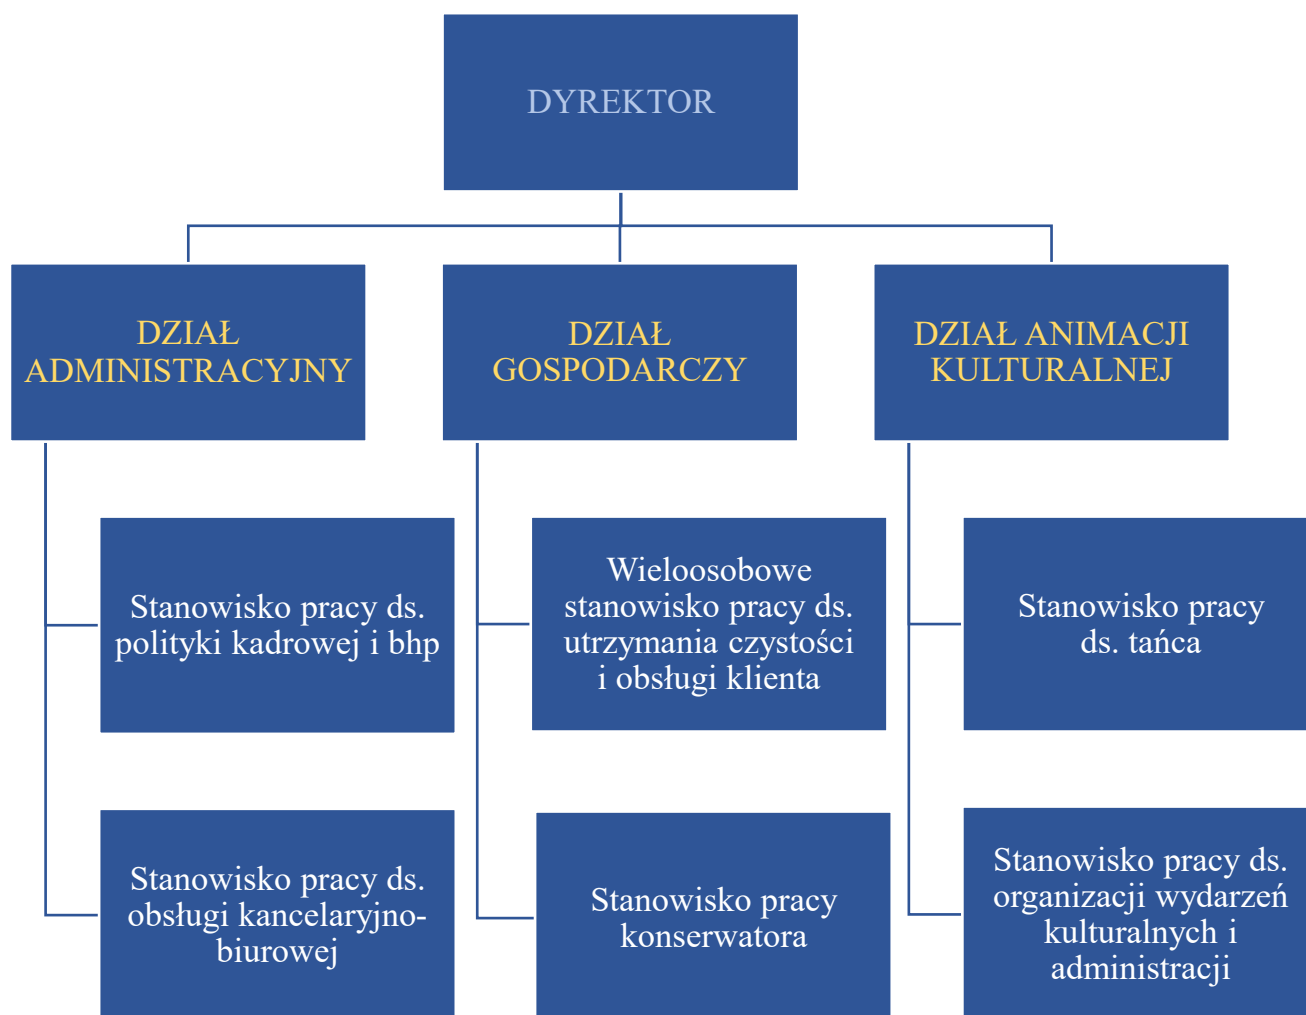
DYREKTOR

DZIAŁ ADMINISTRACYJNY

DZIAŁ GOSPODARCZY

DZIAŁ ANIMACJI KULTURALNEJ

Stanowisko pracy ds. polityki kadrowej i bhp

Stanowisko pracy ds. obsługi kancelaryjno-biurowej

Wieloosobowe stanowisko pracy ds. utrzymania czystości i obsługi klienta

Stanowisko pracy konserwatora

Stanowisko pracy ds. tańca

Stanowisko pracy ds. organizacji wydarzeń kulturalnych i administracji